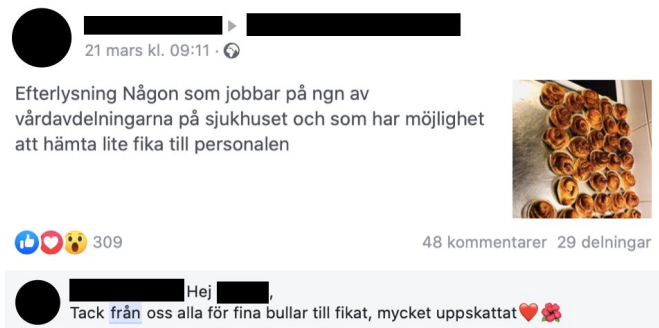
21 mars kl. 09:11 ·

Efterlysning Någon som jobbar på ngn av vårdavdelningarna på sjukhuset och som har möjlighet att hämta lite fika till personalen

309

48 kommentarer 29 delningar

Hej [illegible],
Tack från oss alla för fina bullar till fikat, mycket uppskattat❤️🌺